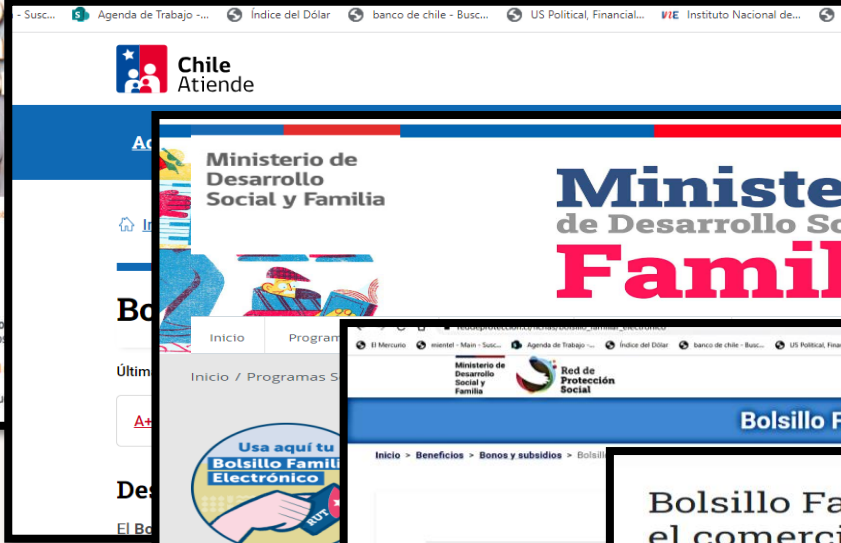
- Susc... Agenda de Trabajo -... Índice del Dólar banco de chile - Busc... US Political, Financial... Instituto Nacional de...

Chile Atiende

Ac

Bo

Últim

A+

Des

El Bo

Ministerio de Desarrollo Social y Familia

Ministe de Desarrollo So Famil

Inicio Program

Inicio / Programas S

Usa aquí tu Bolsillo Famil Electrónico

RUT

El Mercurio mientel - Main - Susc... Agenda de Trabajo -... Índice del Dólar banco de chile - Busc... US Political, Financ

Ministerio de Desarrollo Social y Familia

Red de Protección Social

Bolsillo F

Inicio > Beneficios > Bonos y subsidios > Bolsill

Bolsillo Fa el comerci